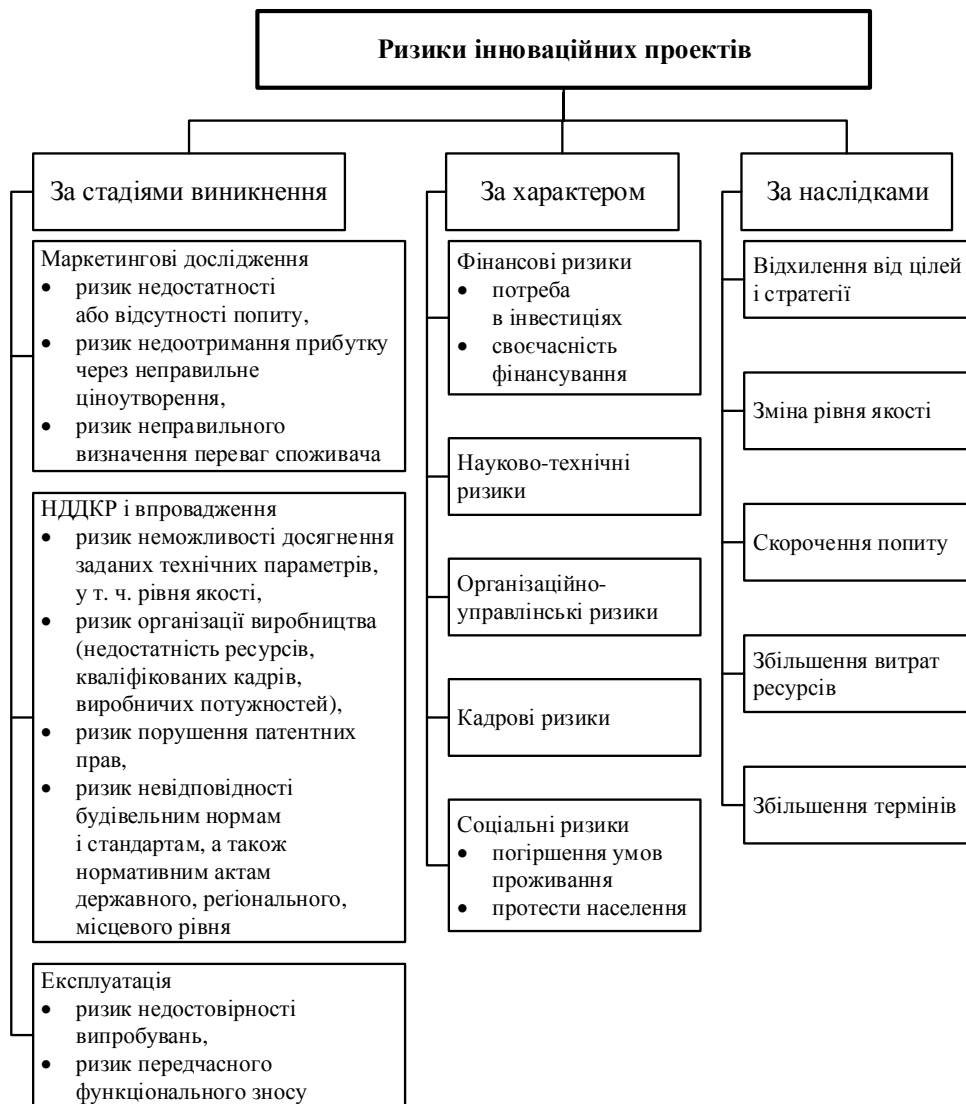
Ризики інноваційних проектів

За стадіями виникнення

Маркетингові дослідження
- ризик недостатності або відсутності попиту,
- ризик недоотримання прибутку через неправильне ціноутворення,
- ризик неправильного визначення переваг споживача

НДДКР і впровадження
- ризик неможливості досягнення заданих технічних параметрів, у т. ч. рівня якості,
- ризик організації виробництва (недостатність ресурсів, кваліфікованих кадрів, виробничих потужностей),
- ризик порушення патентних прав,
- ризик невідповідності будівельним нормам і стандартам, а також нормативним актам державного, регіонального, місцевого рівня

Експлуатація
- ризик недостовірності випробувань,
- ризик передчасного функціонального зносу

За характером

Фінансові ризики
- потреба в інвестиціях
- своєчасність фінансування

Науково-технічні ризики

Організаційно-управлінські ризики

Кадрові ризики

Соціальні ризики
- погіршення умов проживання
- протести населення

За наслідками

Відхилення від цілей і стратегії

Зміна рівня якості

Скорочення попиту

Збільшення витрат ресурсів

Збільшення термінів